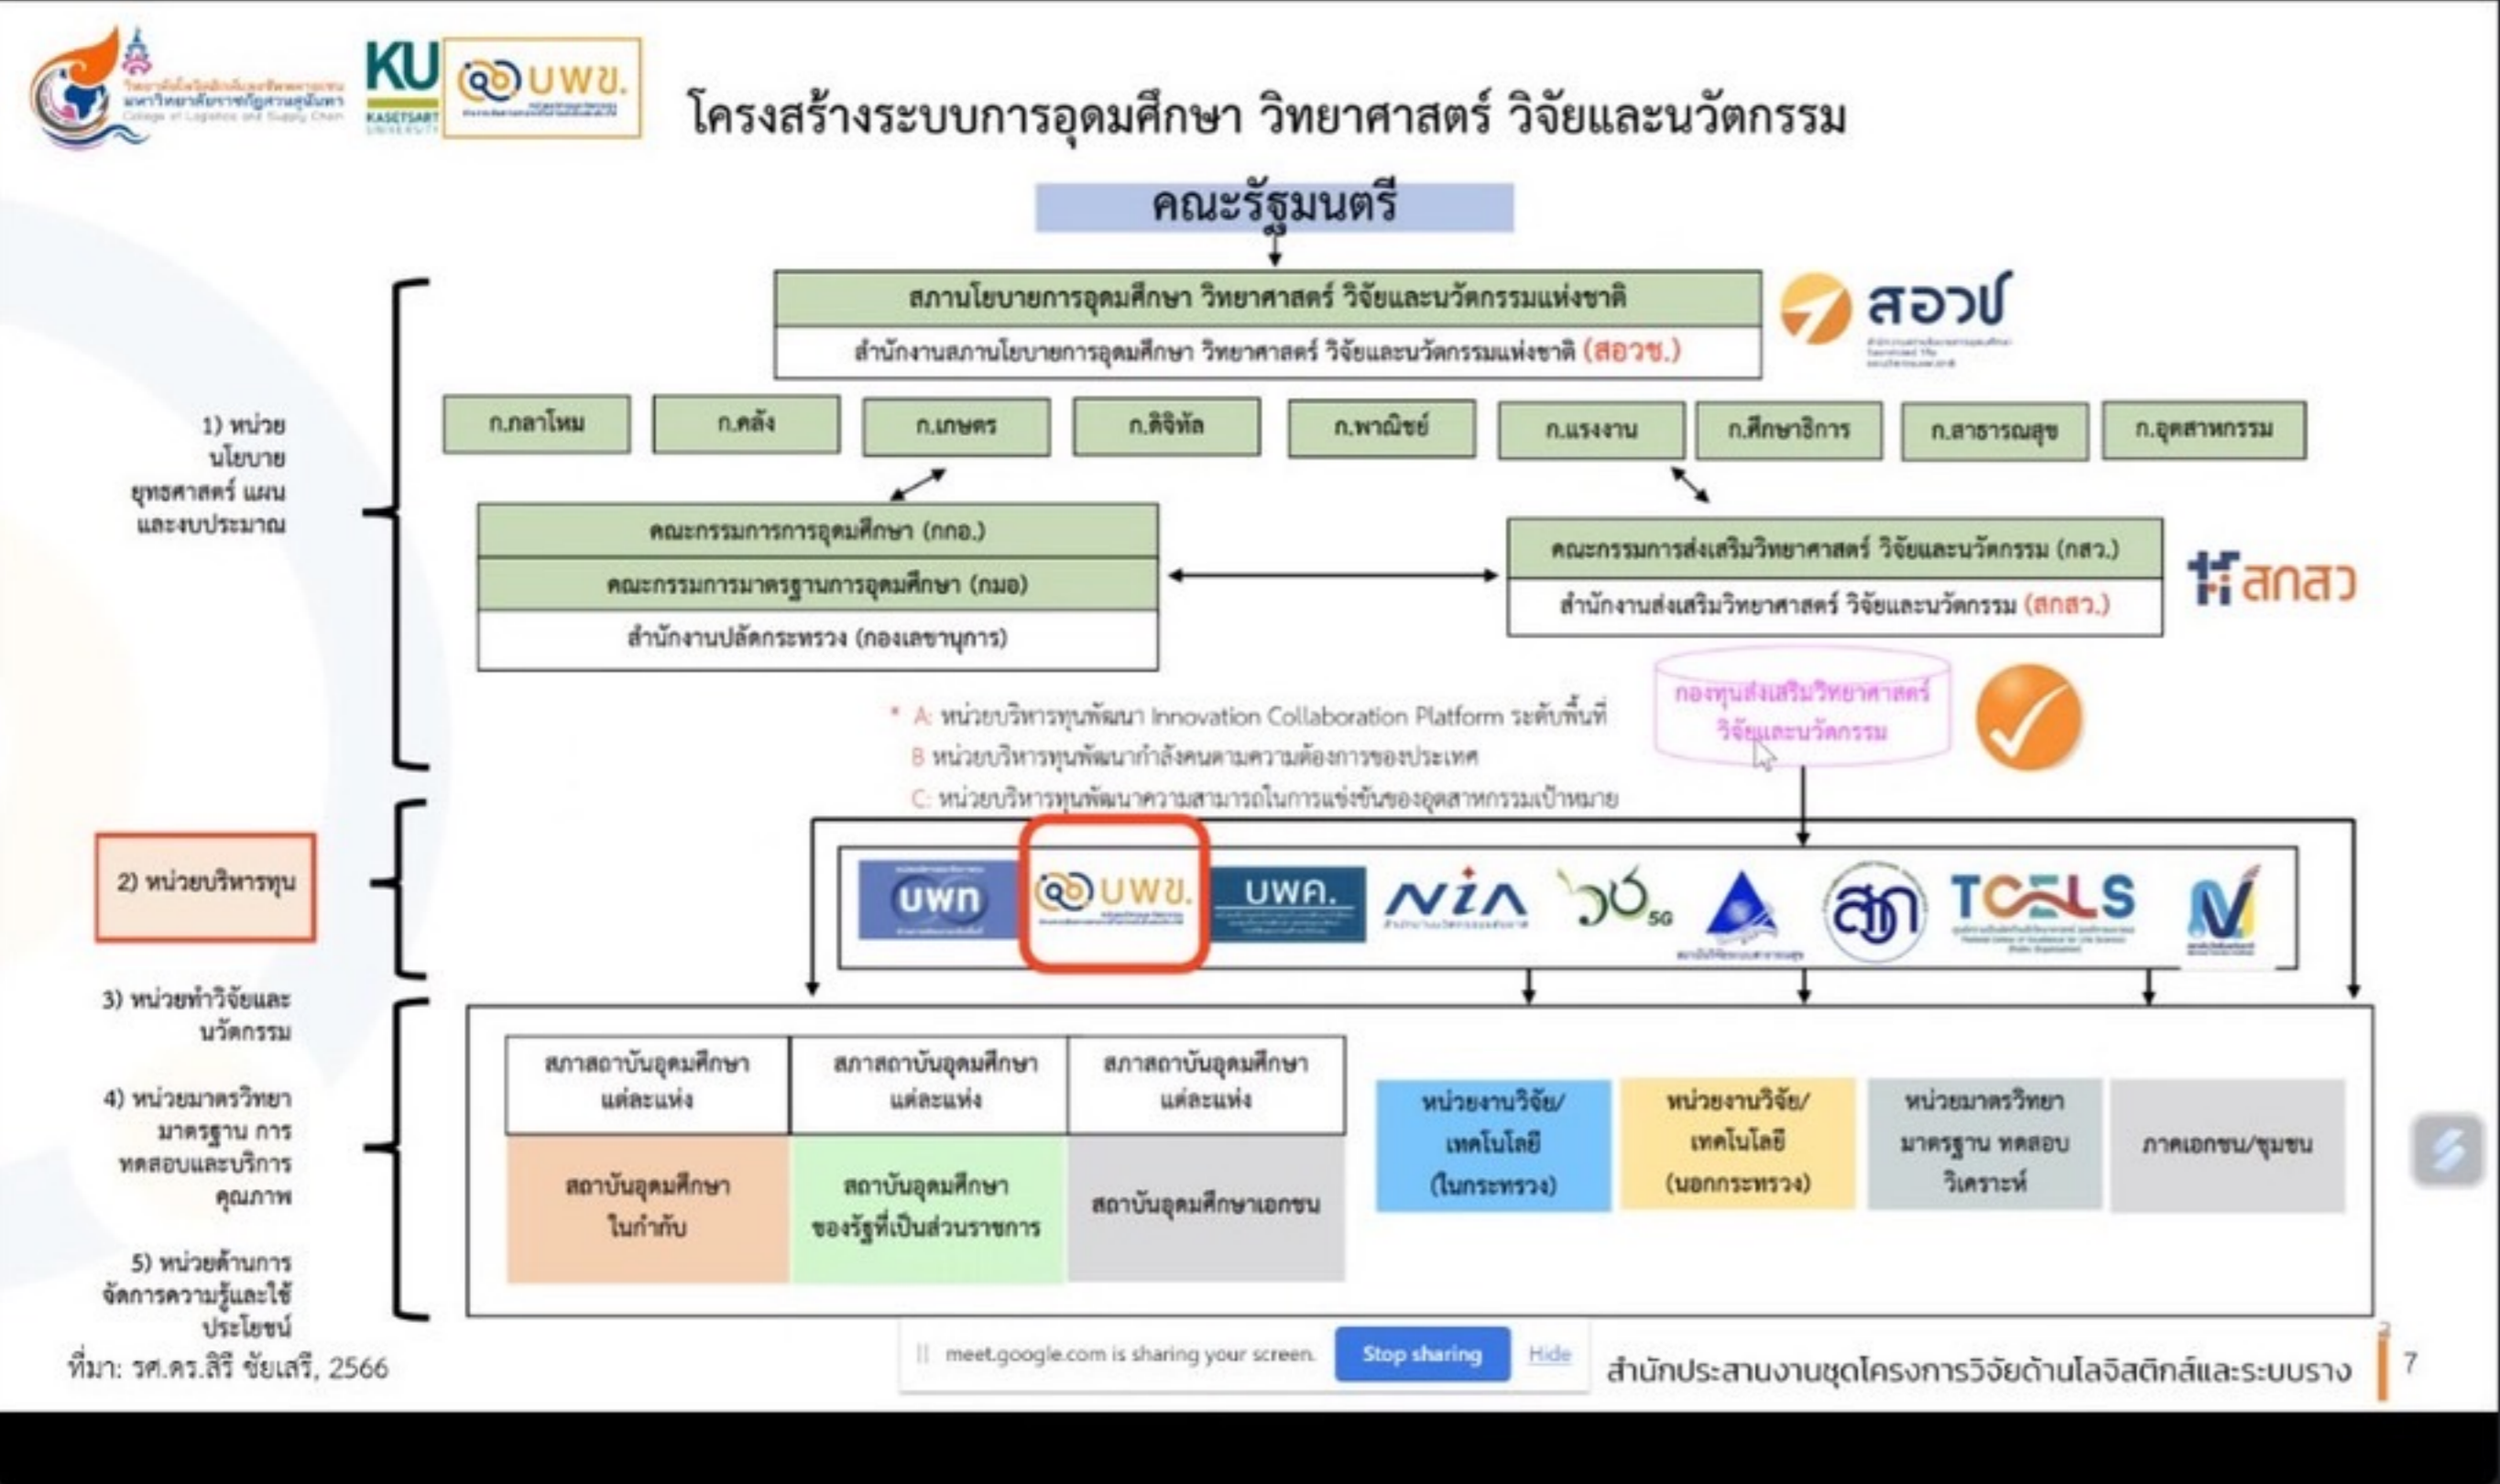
KU
บพข.

โครงสร้างระบบการอุดมศึกษา วิทยาศาสตร์ วิจัยและนวัตกรรม

คณะรัฐมนตรี

สภานโยบายการอุดมศึกษา วิทยาศาสตร์ วิจัยและนวัตกรรมแห่งชาติ
สำนักงานสภานโยบายการอุดมศึกษา วิทยาศาสตร์ วิจัยและนวัตกรรมแห่งชาติ (สอวช.)

สอวช

1) หน่วยนโยบาย ยุทธศาสตร์ แผน และงบประมาณ

ก.กลาโหม
ก.คลัง
ก.เกษตร
ก.ดิจิทัล
ก.พาณิชย์
ก.แรงงาน
ก.ศึกษาธิการ
ก.สาธารณสุข
ก.อุตสาหกรรม

คณะกรรมการการอุดมศึกษา (กกอ.)
คณะกรรมการมาตรฐานการอุดมศึกษา (กมอ)
สำนักงานปลัดกระทรวง (กองเลขานุการ)

คณะกรรมการส่งเสริมวิทยาศาสตร์ วิจัยและนวัตกรรม (กสว.)
สำนักงานส่งเสริมวิทยาศาสตร์ วิจัยและนวัตกรรม (สกสว.)

สกสว

กองทุนส่งเสริมวิทยาศาสตร์ วิจัยและนวัตกรรม

* A: หน่วยบริหารทุนพัฒนา Innovation Collaboration Platform ระดับพื้นที่
B หน่วยบริหารทุนพัฒนากำลังคนตามความต้องการของประเทศ
C: หน่วยบริหารทุนพัฒนาความสามารถในการแข่งขันของอุตสาหกรรมเป้าหมาย

2) หน่วยบริหารทุน

บพท
บพข.
บพค.
NIA
วช 5G
สถาบันวิจัยระบบสาธารณสุข
สวก
TCELS

3) หน่วยทำวิจัยและนวัตกรรม

4) หน่วยมาตรวิทยา มาตรฐาน การทดสอบและบริการคุณภาพ

5) หน่วยด้านการจัดการความรู้และใช้ประโยชน์

สภาสถาบันอุดมศึกษาแต่ละแห่ง
สภาสถาบันอุดมศึกษาแต่ละแห่ง
สภาสถาบันอุดมศึกษาแต่ละแห่ง
สถาบันอุดมศึกษาในกำกับ
สถาบันอุดมศึกษาของรัฐที่เป็นส่วนราชการ
สถาบันอุดมศึกษาเอกชน

หน่วยงานวิจัย/เทคโนโลยี (ในกระทรวง)
หน่วยงานวิจัย/เทคโนโลยี (นอกกระทรวง)
หน่วยมาตรวิทยา มาตรฐาน ทดสอบ วิเคราะห์
ภาคเอกชน/ชุมชน

ที่มา: รศ.ดร.สิรี ชัยเสรี, 2566

meet.google.com is sharing your screen. Stop sharing Hide

สำนักประสานงานชุดโครงการวิจัยด้านโลจิสติกส์และระบบราง 7